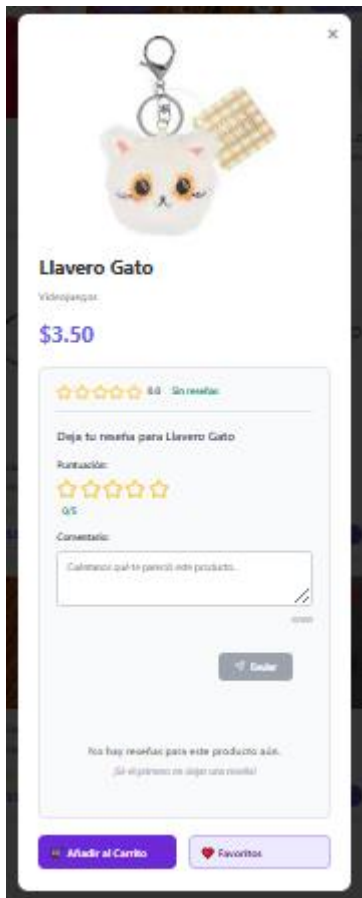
×

Llavero Gato

Videojuegos

$3.50

0.0 Sin reseñas

Deja tu reseña para Llavero Gato

Puntuación:

0/5

Comentario:

Cuéntanos qué te pareció este producto...

0/500

Enviar

No hay reseñas para este producto aún.

¡Sé el primero en dejar una reseña!

Añadir al Carrito

Favoritos